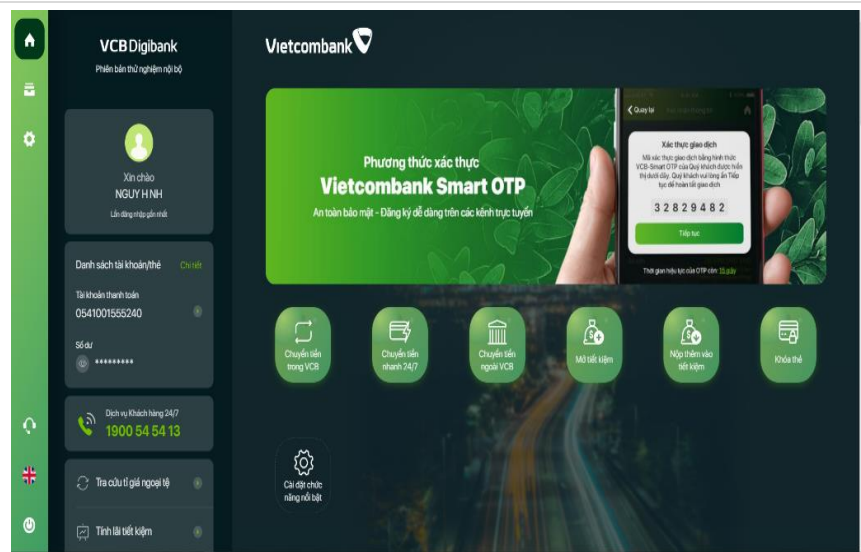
VCB Digibank
Phiên bản thử nghiệm nội bộ

Xin chào
NGUY H NH
Lần đăng nhập gần nhất

Danh sách tài khoản/thẻ Chi tiết
Tài khoản thanh toán
0541001555240
Số dư
*********

Dịch vụ Khách hàng 24/7
1900 54 54 13

Tra cứu tỉ giá ngoại tệ

Tính lãi tiết kiệm

Vietcombank

Phương thức xác thực
Vietcombank Smart OTP
An toàn bảo mật - Đăng ký dễ dàng trên các kênh trực tuyến

Quay lại
Xác thực giao dịch
Mã xác thực giao dịch bằng hình thức VCB-Smart OTP của Quý khách được hiển thị dưới đây. Quý khách vui lòng ấn Tiếp tục để hoàn tất giao dịch
32829482
Tiếp tục
Thời gian hiệu lực của OTP còn: 10 giây

Chuyển tiền trong VCB
Chuyển tiền nhanh 24/7
Chuyển tiền ngoài VCB
Mở tiết kiệm
Nộp thêm vào tiết kiệm
Khóa thẻ

Cài đặt chức năng nổi bật